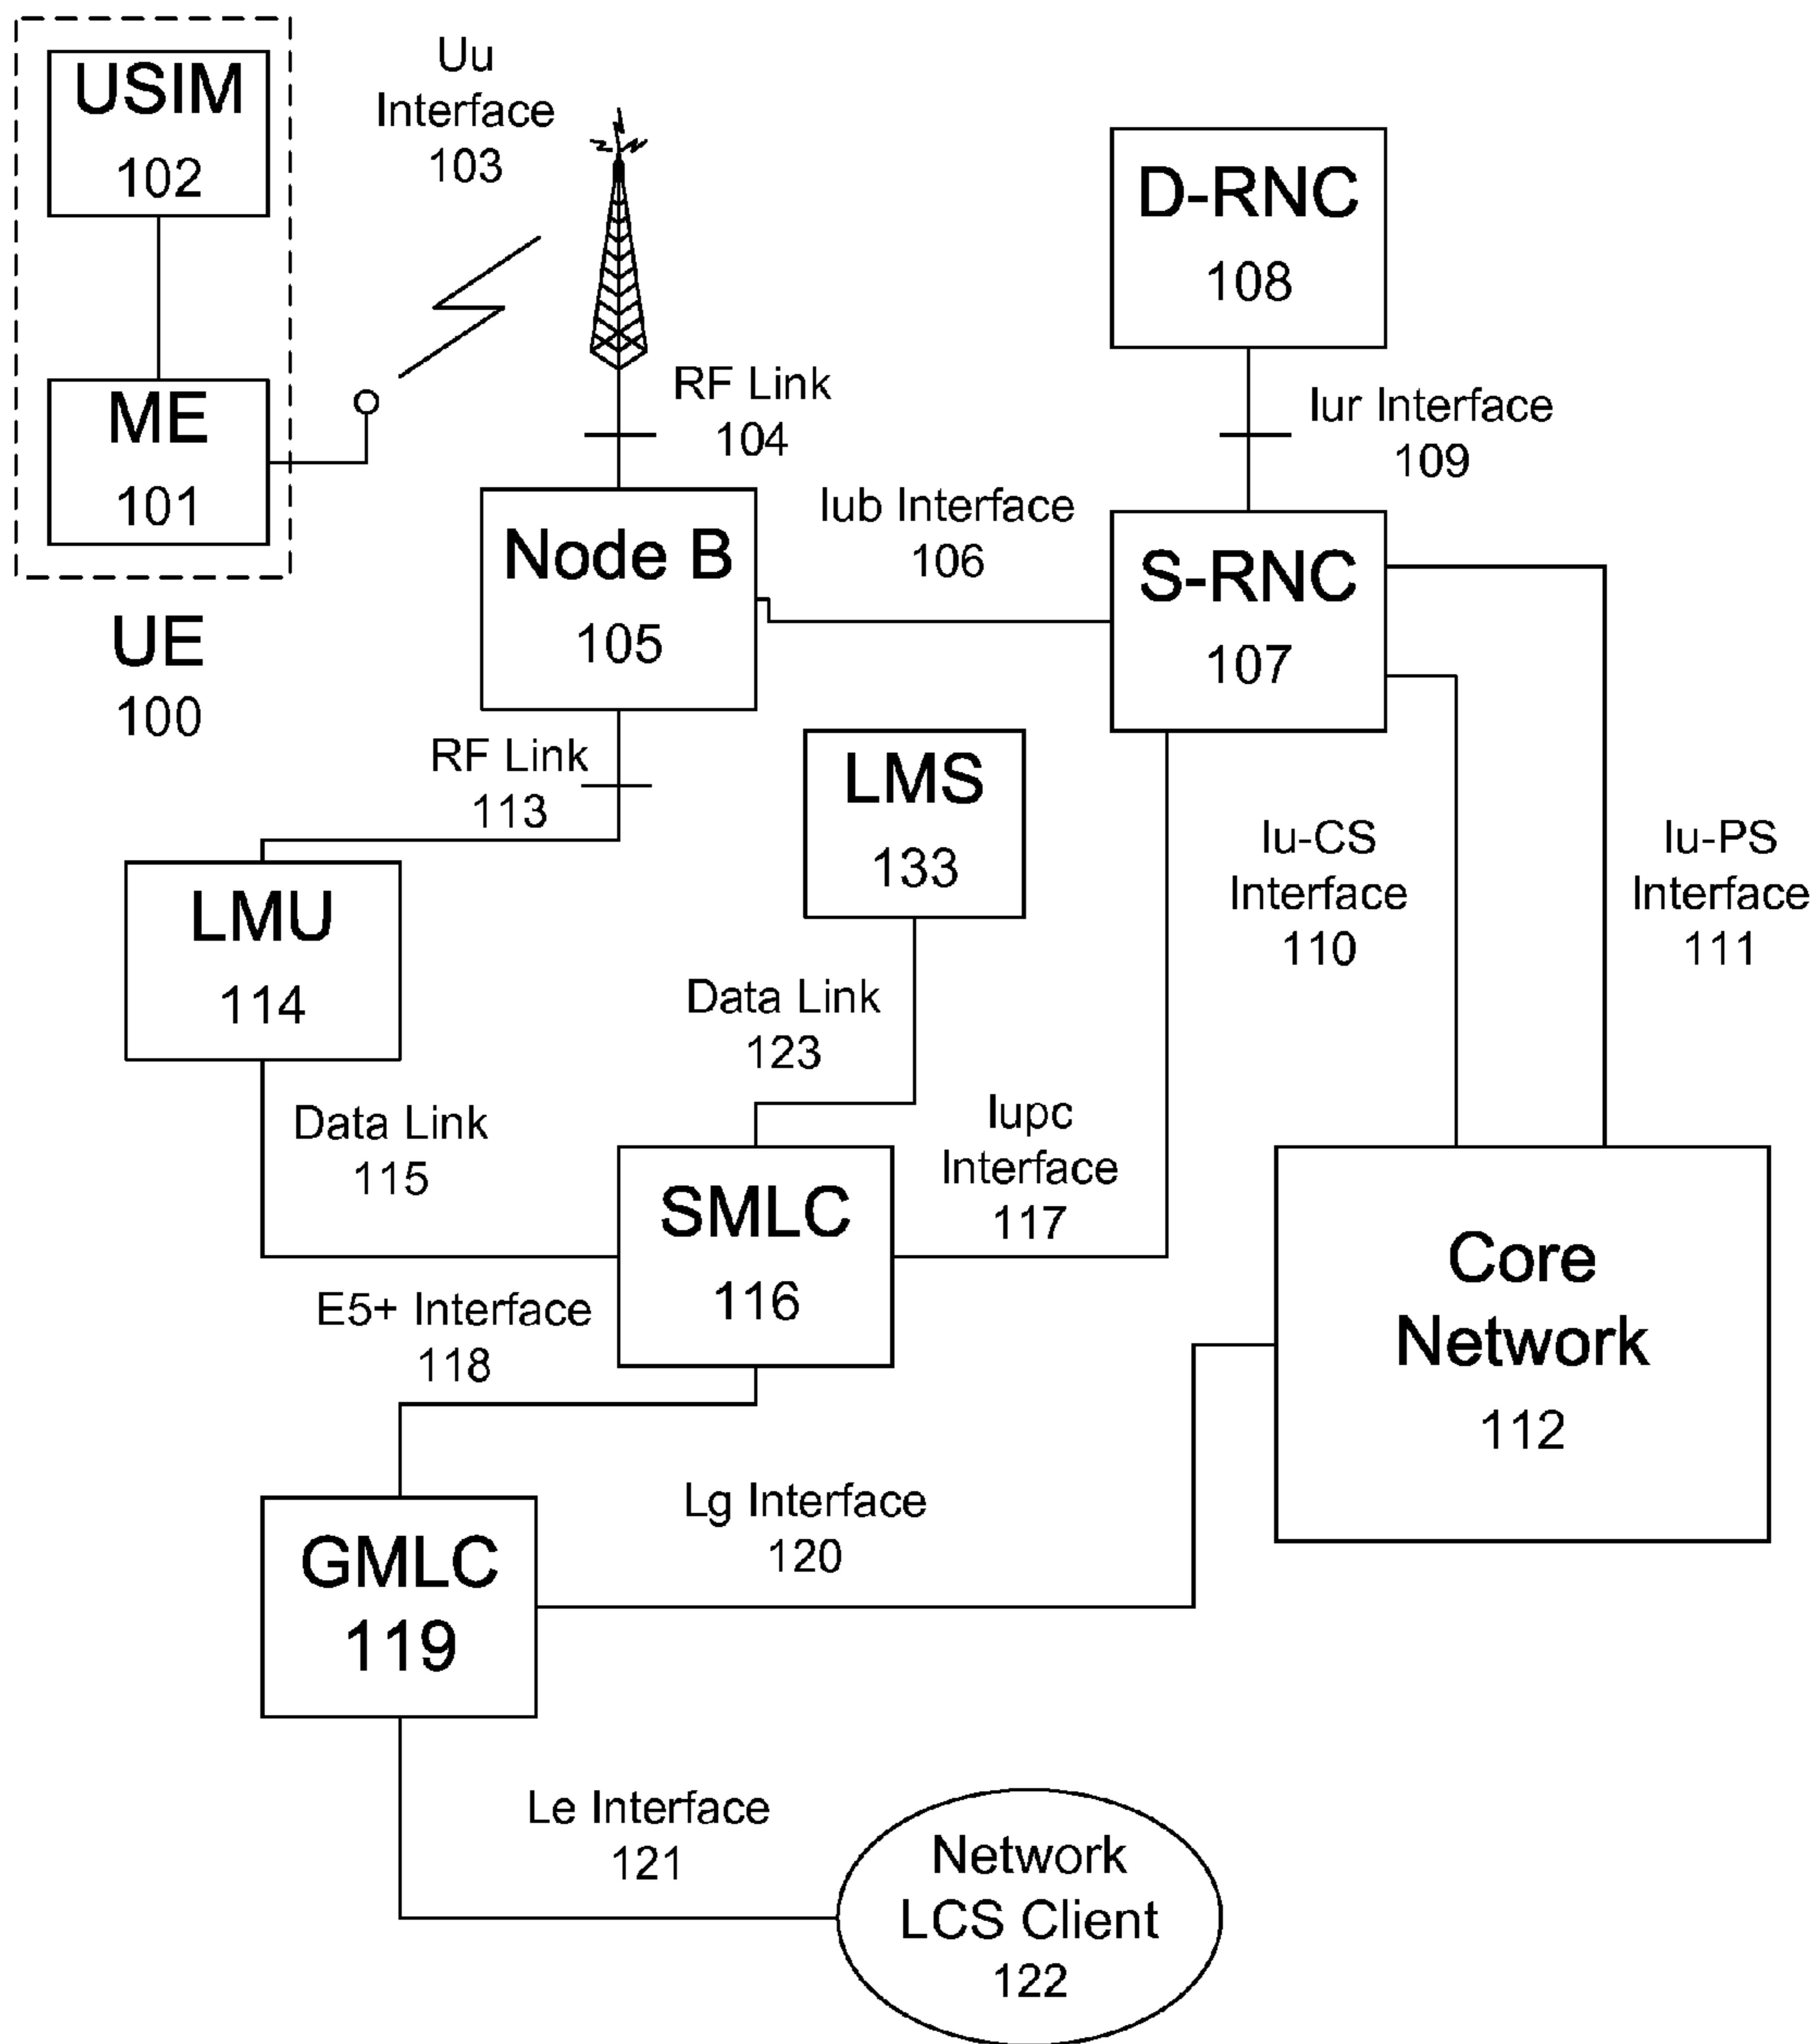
USIM
102

ME
101

UE
100

Uu
Interface
103

RF Link
104

D-RNC
108

Iur Interface
109

Node B
105

Iub Interface
106

S-RNC
107

RF Link
113

LMS
133

LMU
114

Iu-CS
Interface
110

Iu-PS
Interface
111

Data Link
123

Data Link
115

Iupc
Interface
117

SMLC
116

E5+ Interface
118

Core
Network
112

Lg Interface
120

GMLC
119

Le Interface
121

Network
LCS Client
122